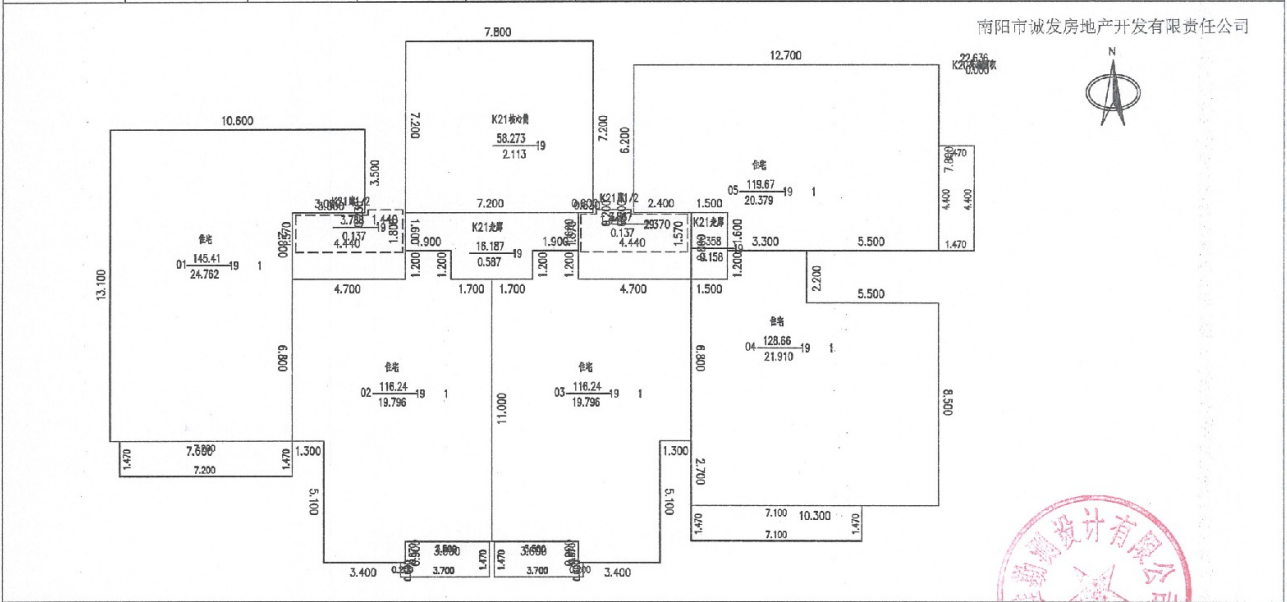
南阳市诚发房地产开发有限责任公司

N

7.800

12.700

22.636
K21 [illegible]
0.000

10.600

7.200

K21核心筒
58.273 19
2.113

7.200

6.200

3.500

住宅
05 119.67 19 1
20.379

7.800

4.400

4.400

1.470

3.000
K21 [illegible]1/2
3.788
0.137
4.440

1.440

7.200

K21走廊
16.187 19
0.587

0.800

K21 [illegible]1/2
3.887
0.137
4.440

2.400

1.570

1.500

K21走廊
358
0.156

1.600

3.300

5.500

1.470

住宅
01 145.41 19 1
24.762

13.100

1.570

1.600

0.900

1.900

1.900

1.200

1.200

1.200

1.200

1.200

4.700

1.700

1.700

4.700

1.500

2.200

5.500

6.800

住宅
02 116.24 19 1
19.796

11.000

住宅
03 116.24 19 1
19.796

6.800

住宅
04 128.66 19 1
21.910

8.500

1.470

7.600

7.200

1.470

1.300

1.300

2.700

5.100

5.100

1.470

7.100

10.300

7.100

1.470

3.600

3.600

1.470

1.470

3.600

3.600

3.400

3.700

3.700

3.400

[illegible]规划设计有限公司